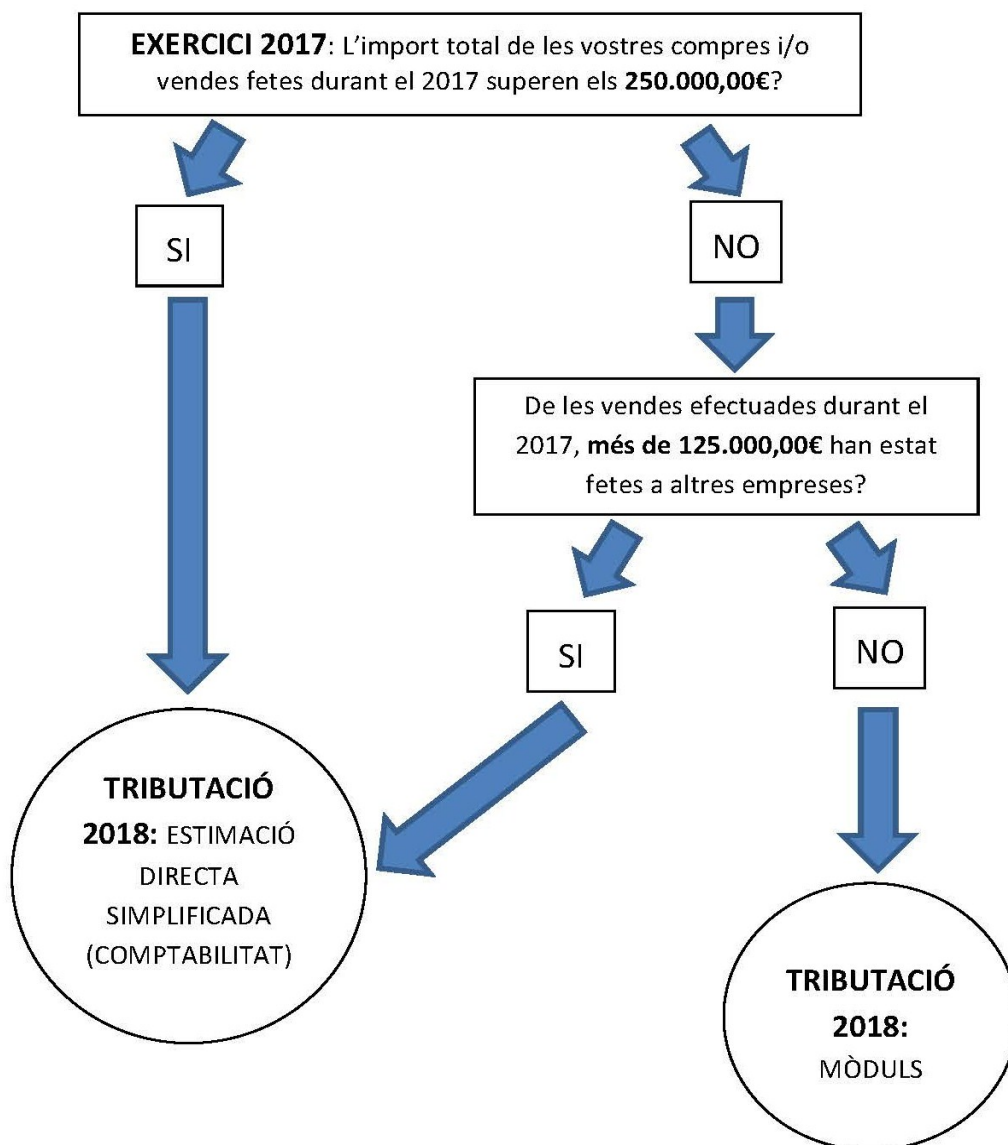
EXERCICI 2017: L'import total de les vostres compres i/o vendes fetes durant el 2017 superen els 250.000,00€?

SI

NO

De les vendes efectuades durant el 2017, més de 125.000,00€ han estat fetes a altres empreses?

SI

NO

TRIBUTACIÓ 2018: ESTIMACIÓ DIRECTA SIMPLIFICADA (COMPTABILITAT)

TRIBUTACIÓ 2018: MÒDULS